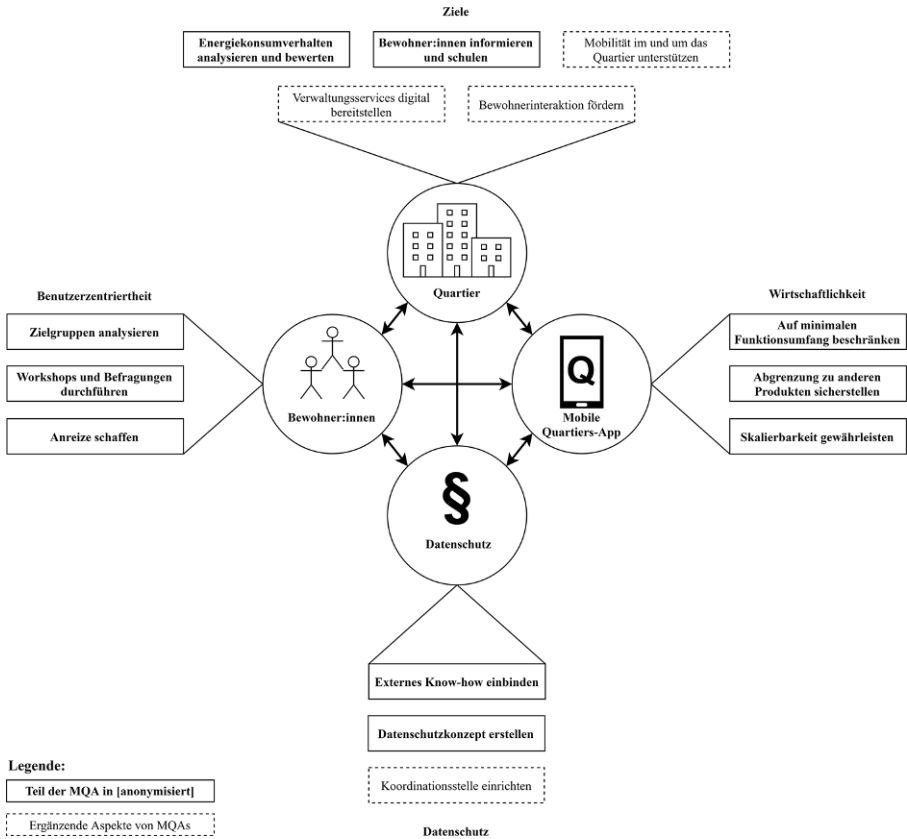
Ziele

Energiekonsumverhalten analysieren und bewerten

Bewohner:innen informieren und schulen

Mobilität im und um das Quartier unterstützen

Verwaltungsservices digital bereitstellen

Bewohnerinteraktion fördern

Quartier

Benutzerzentriertheit

Zielgruppen analysieren

Workshops und Befragungen durchführen

Anreize schaffen

Bewohner:innen

Wirtschaftlichkeit

Auf minimalen Funktionsumfang beschränken

Abgrenzung zu anderen Produkten sicherstellen

Skalierbarkeit gewährleisten

Q

Mobile Quartiers-App

§

Datenschutz

Externes Know-how einbinden

Datenschutzkonzept erstellen

Koordinationsstelle einrichten

Datenschutz

Legende:

Teil der MQA in [anonymisiert]

Ergänzende Aspekte von MQAs